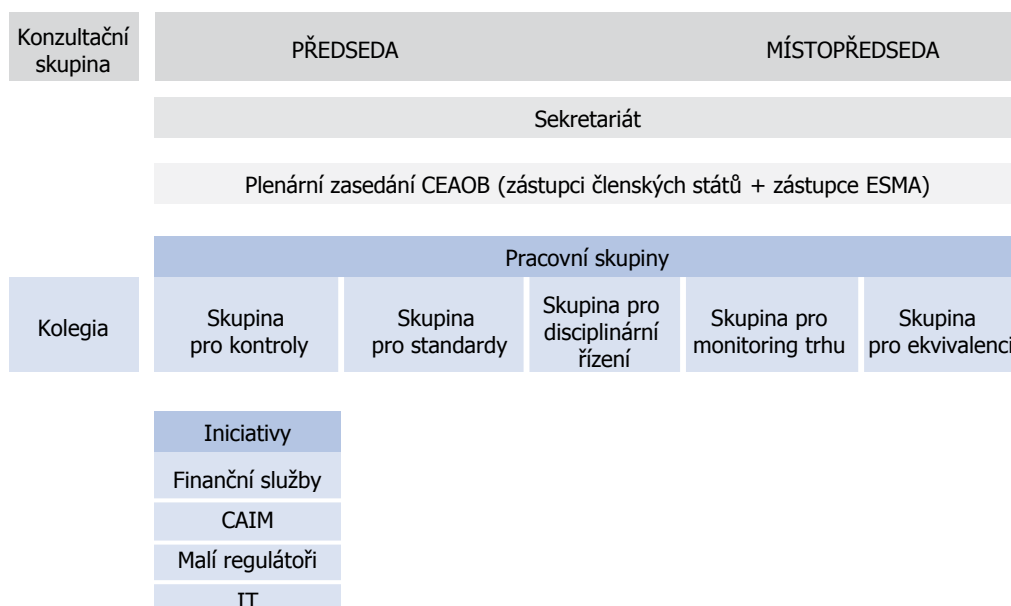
Konzultační skupina

PŘEDSEDA

MÍSTOPŘEDSEDA

Sekretariát

Plenární zasedání CEAOB (zástupci členských států + zástupce ESMA)

Pracovní skupiny

Kolegia

Skupina pro kontroly

Skupina pro standardy

Skupina pro disciplinární řízení

Skupina pro monitoring trhu

Skupina pro ekvivalenci

Iniciativy

Finanční služby

CAIM

Malí regulátoři

IT